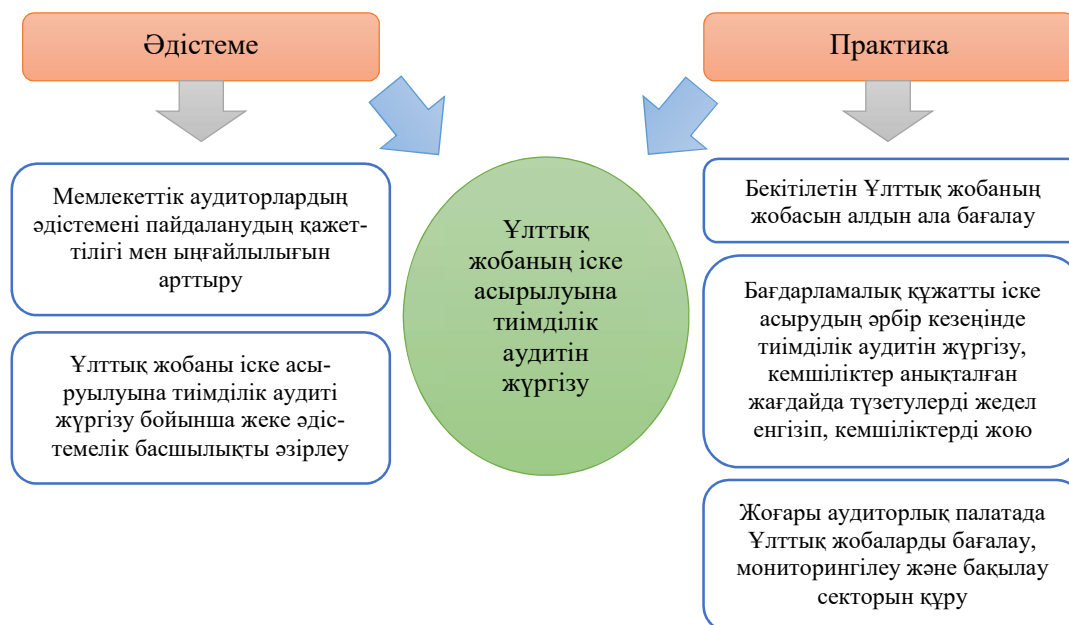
Әдістеме

Практика

Мемлекеттік аудиторлардың әдістемені пайдаланудың қажеттілігі мен ыңғайлылығын арттыру

Ұлттық жобаны іске асыруылуына тиімділік аудиті жүргізу бойынша жеке әдістемелік басшылықты әзірлеу

Ұлттық жобаның іске асырылуына тиімділік аудитін жүргізу

Бекітілетін Ұлттық жобаның жобасын алдын ала бағалау

Бағдарламалық құжатты іске асырудың әрбір кезеңінде тиімділік аудитін жүргізу, кемшіліктер анықталған жағдайда түзетулерді жедел енгізіп, кемшіліктерді жою

Жоғары аудиторлық палатада Ұлттық жобаларды бағалау, мониторингілеу және бақылау секторын құру